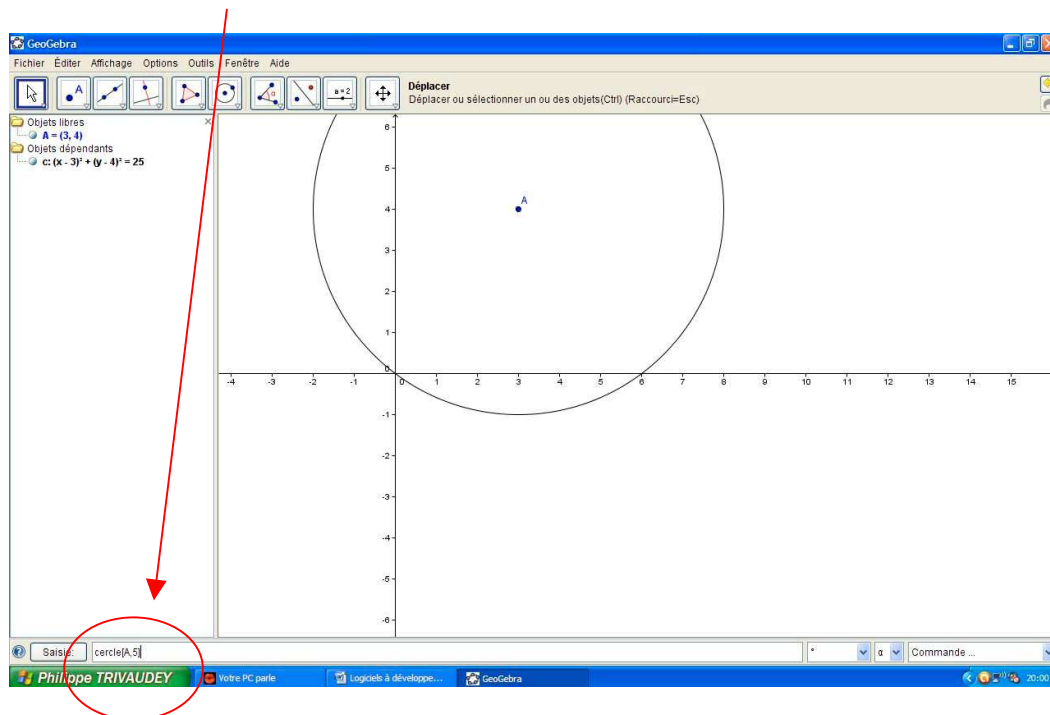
GeoGebra

Fichier Éditer Affichage Options Outils Fenêtre Aide

a = 2

Déplacer
Déplacer ou sélectionner un ou des objets(Ctrl) (Raccourci=Esc)

Objets libres
A = (3, 4)
Objets dépendants
c: $(x - 3)^2 + (y - 4)^2 = 25$

A

6
5
4
3
2
1
0
-1
-2
-3
-4
-5
-6

-4 -3 -2 -1 0 1 2 3 4 5 6 7 8 9 10 11 12 13 14 15

Saisie: cercle[A,5]

° α Commande ...

Philippe TRIVAUDEY
Votre PC parle
Logiciels à développe...
GeoGebra
20:00